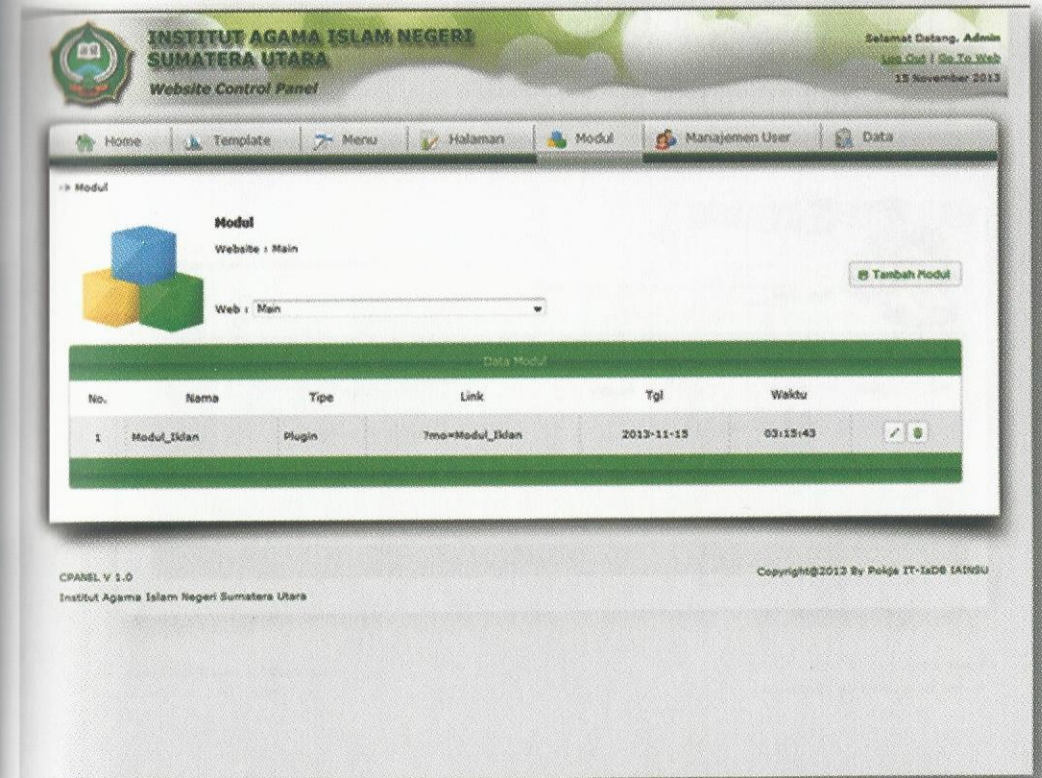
INSTITUT AGAMA ISLAM NEGERI
SUMATERA UTARA
Website Control Panel

Selamat Datang, Admin
Log Out | Go To Web
15 November 2013

Home | Template | Menu | Halaman | Modul | Manajemen User | Data

-> Modul

Modul
Website : Main

Tambah Modul

Web : Main

Data Modul

| No. | Nama | Tipe | Link | Tgl | Waktu | |
|---|---|---|---|---|---|---|
| 1 | Modul_Iklan | Plugin | ?mo=Modul_Iklan | 2013-11-15 | 03:15:43 | |

CPANEL V 1.0
Institut Agama Islam Negeri Sumatera Utara

Copyright@2013 By Pokja IT-IaDB IAINSU